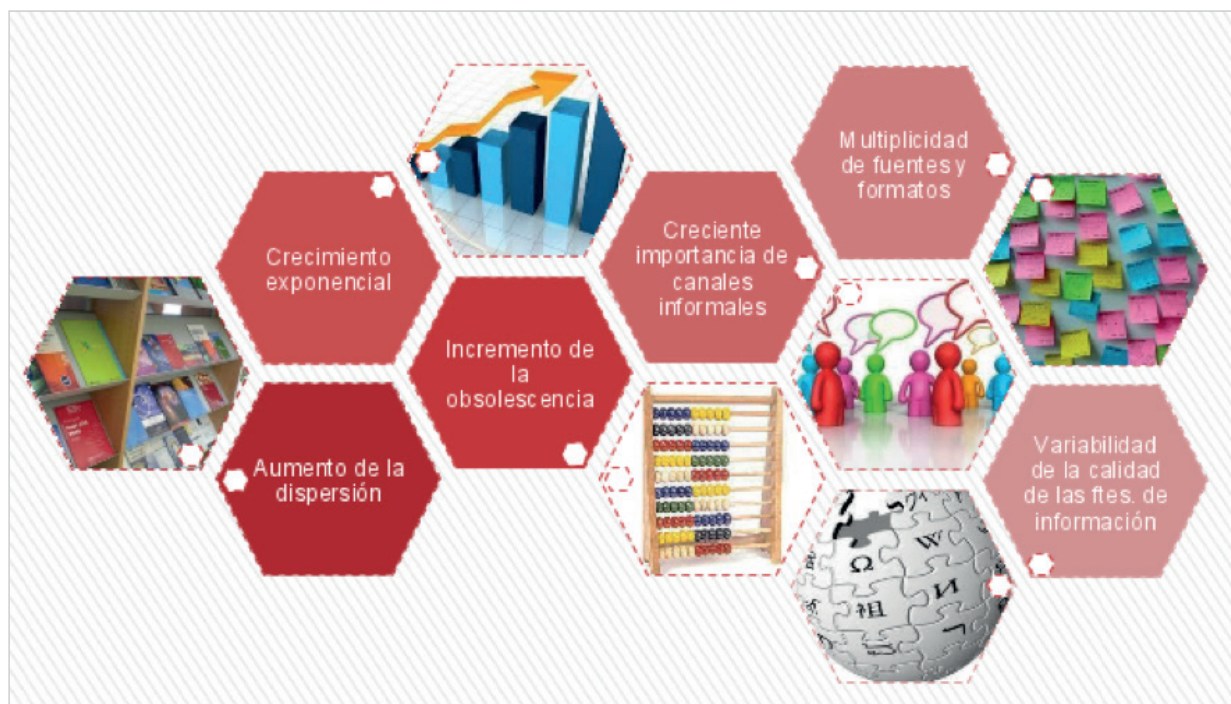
Crecimiento exponencial

Aumento de la dispersión

Incremento de la obsolescencia

Creciente importancia de canales informales

Multiplicidad de fuentes y formatos

Variabilidad de la calidad de las ftes. de información

Ω

W

И

维

ウ

Ш

ИI